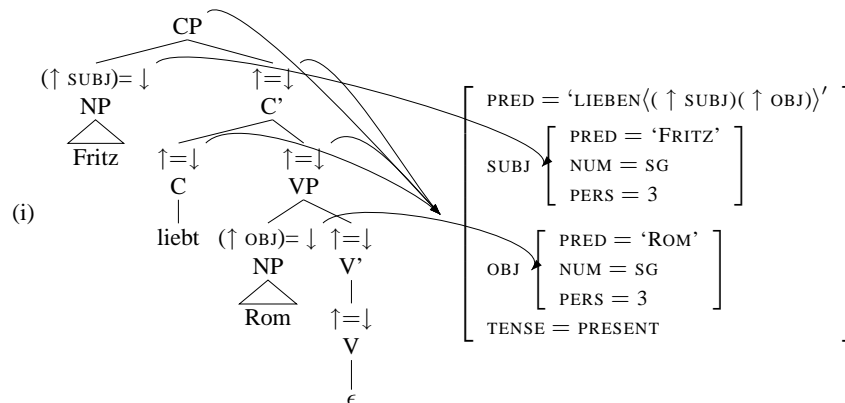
(i)

CP

(↑ SUBJ)= ↓ ↑=↓

NP C'

Fritz ↑=↓ ↑=↓

C VP

liebt (↑ OBJ)= ↓ ↑=↓

NP V'

Rom ↑=↓

V

$\epsilon$

PRED = 'LIEBEN⟨( ↑ SUBJ)( ↑ OBJ)⟩'
SUBJ [PRED = 'FRITZ' NUM = SG PERS = 3]
OBJ [PRED = 'ROM' NUM = SG PERS = 3]
TENSE = PRESENT